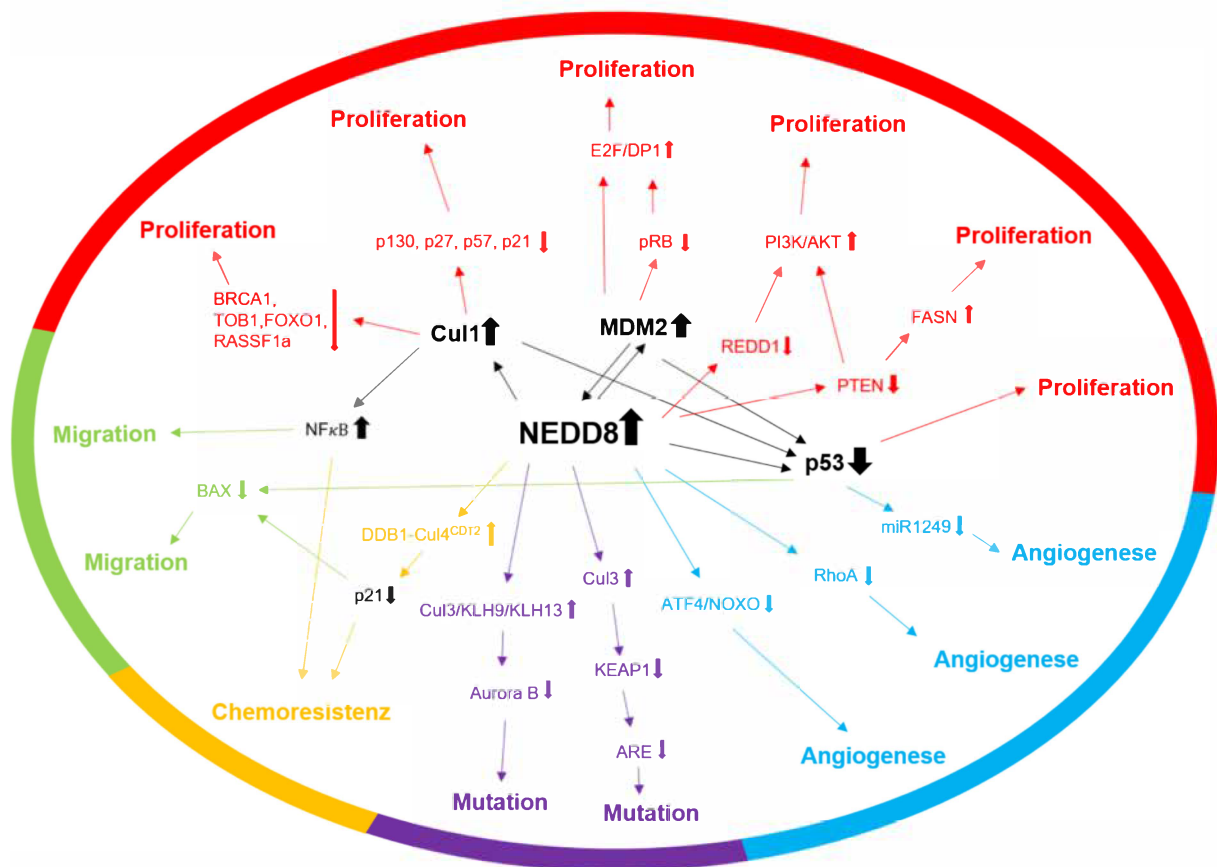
Proliferation

Proliferation

Proliferation

E2F/DP1 ↑

Proliferation

Proliferation

p130, p27, p57, p21 ↓

pRB ↓

PI3K/AKT ↑

BRCA1, TOB1,FOXO1, RASSF1a

Cul1 ↑

MDM2 ↑

REDD1 ↓

FASN ↑

PTEN ↓

Proliferation

Migration

NFκB ↑

NEDD8 ↑

p53 ↓

BAX ↓

DDB1-Cul4$^{CDT2}$ ↑

miR1249 ↓

Angiogenese

Migration

p21 ↓

Cul3 ↑

ATF4/NOXO ↓

RhoA ↓

Cul3/KLH9/KLH13 ↑

Angiogenese

Aurora B ↓

KEAP1 ↓

Chemoresistenz

ARE ↓

Angiogenese

Mutation

Mutation